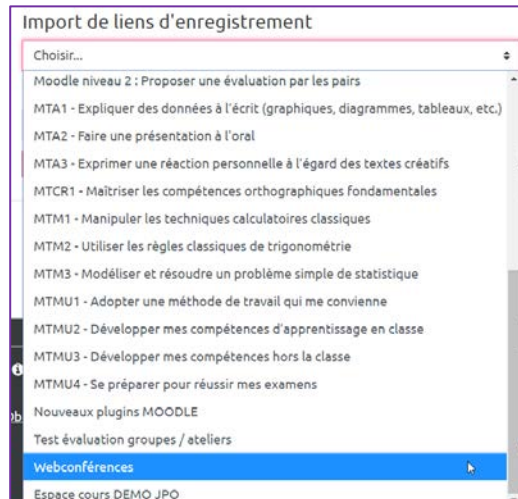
Import de liens d'enregistrement

Choisir...

Moodle niveau 2 : Proposer une évaluation par les pairs

MTA1 - Expliquer des données à l'écrit (graphiques, diagrammes, tableaux, etc.)

MTA2 - Faire une présentation à l'oral

MTA3 - Exprimer une réaction personnelle à l'égard des textes créatifs

MTCR1 - Maîtriser les compétences orthographiques fondamentales

MTM1 - Manipuler les techniques calculatoires classiques

MTM2 - Utiliser les règles classiques de trigonométrie

MTM3 - Modéliser et résoudre un problème simple de statistique

MTMU1 - Adopter une méthode de travail qui me convienne

MTMU2 - Développer mes compétences d'apprentissage en classe

MTMU3 - Développer mes compétences hors la classe

MTMU4 - Se préparer pour réussir mes examens

Nouveaux plugins MOODLE

Test évaluation groupes / ateliers

Webconférences

Espace cours DEMO JPO